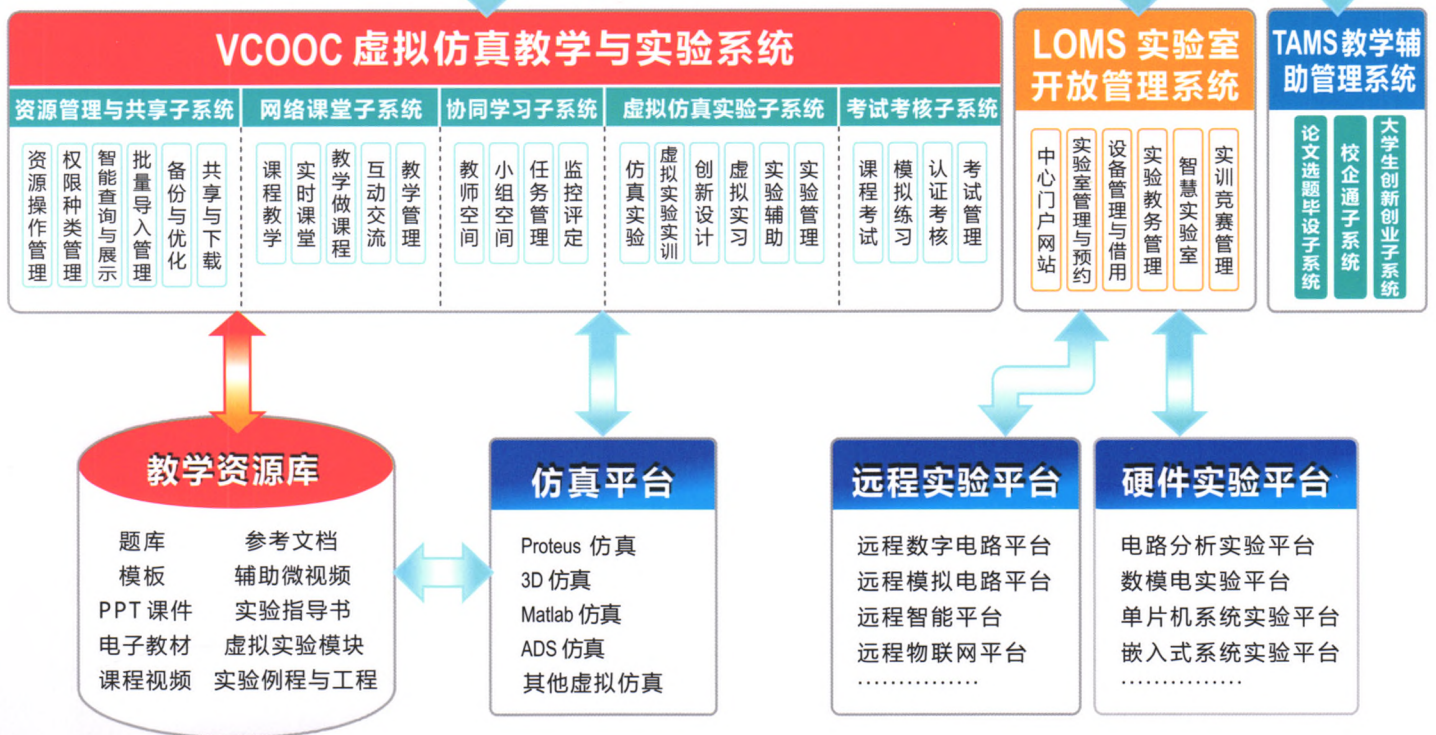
VCOOC 虚拟仿真教学与实验系统

资源管理与共享子系统

资源操作管理
权限种类管理
智能查询与展示
批量导入管理
备份与优化
共享与下载

网络课堂子系统

课程教学
实时课堂
教学做课程
互动交流
教学管理

协同学习子系统

教师空间
小组空间
任务管理
监控评定

虚拟仿真实验子系统

仿真实验
虚拟实验实训
创新设计
虚拟实习
实验辅助
实验管理

考试考核子系统

课程考试
模拟练习
认证考核
考试管理

LOMS 实验室开放管理系统

中心门户网站
实验室管理与预约
设备管理与借用
实验教务管理
智慧实验室
实训竞赛管理

TAMS教学辅助管理系统

论文选题毕设子系统
校企通子系统
大学生创新创业子系统

教学资源库

题库
参考文档
模板
辅助微视频
PPT 课件
实验指导书
电子教材
虚拟实验模块
课程视频
实验例程与工程

仿真平台

Proteus 仿真
3D 仿真
Matlab 仿真
ADS 仿真
其他虚拟仿真

远程实验平台

远程数字电路平台
远程模拟电路平台
远程智能平台
远程物联网平台
……………

硬件实验平台

电路分析实验平台
数模电实验平台
单片机系统实验平台
嵌入式系统实验平台
……………